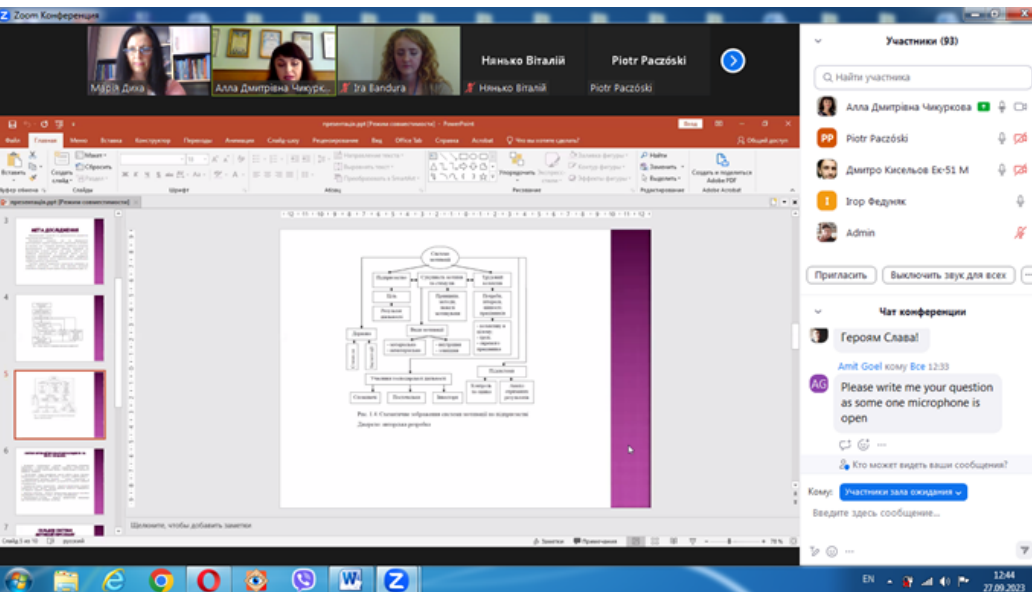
Zoom Конференция

Марія Диха
Алла Дмитрівна Чикурк...
Ira Bandura
Нянько Віталій
Нянько Віталій
Piotr Paczóski
Piotr Paczóski

презентация.ppt [Режим совместимости] - PowerPoint

Файл Главная Меню Вставка Конструктор Переходы Анимация Слайд-шоу Рецензирование Вид Office Tab Справка Acrobat Что вы хотите сделать? Общий доступ

Вставить Создать слайд Макет Сбросить Раздел Шрифт Абзац Рисование Упорядочить Экспресс-стили Найти Заменить Выделить Редактирование Создать и поделиться Adobe PDF Adobe Acrobat

Буфер обмена Слайды

Система мотивації
Підприємство
Сукупність потреб та стимулів
Трудовий колектив
Ціль
Принципи, методи, заходи мотивування
Потреби, інтереси, цінності працівників
Результат діяльності
Держава
Види мотивації
Учасники господарської діяльності
Стимули
Постачальники
Замовники
Працівник
Контроль за працею
Аналіз отриманих результатів

Рис. 1.4. Схематичне зображення системи мотивації на підприємстві
Джерело: авторська розробка

Щелкните, чтобы добавить заметки

Слайд 5 из 10 русский Заметки Примечания 78 %

Участники (93)
Найти участника
Алла Дмитрівна Чикуркова
Piotr Paczóski
Дмитро Кисельов Ек-51 М
Ігор Федуняк
Admin
Пригласить Выключить звук для всех

Чат конференции
Героям Слава!
Amit Goel кому Все 12:33
Please write me your question as some one microphone is open
Кто может видеть ваши сообщения?
Кому: Участники зала ожидания
Введите здесь сообщение...

EN 12:44 27.09.2023